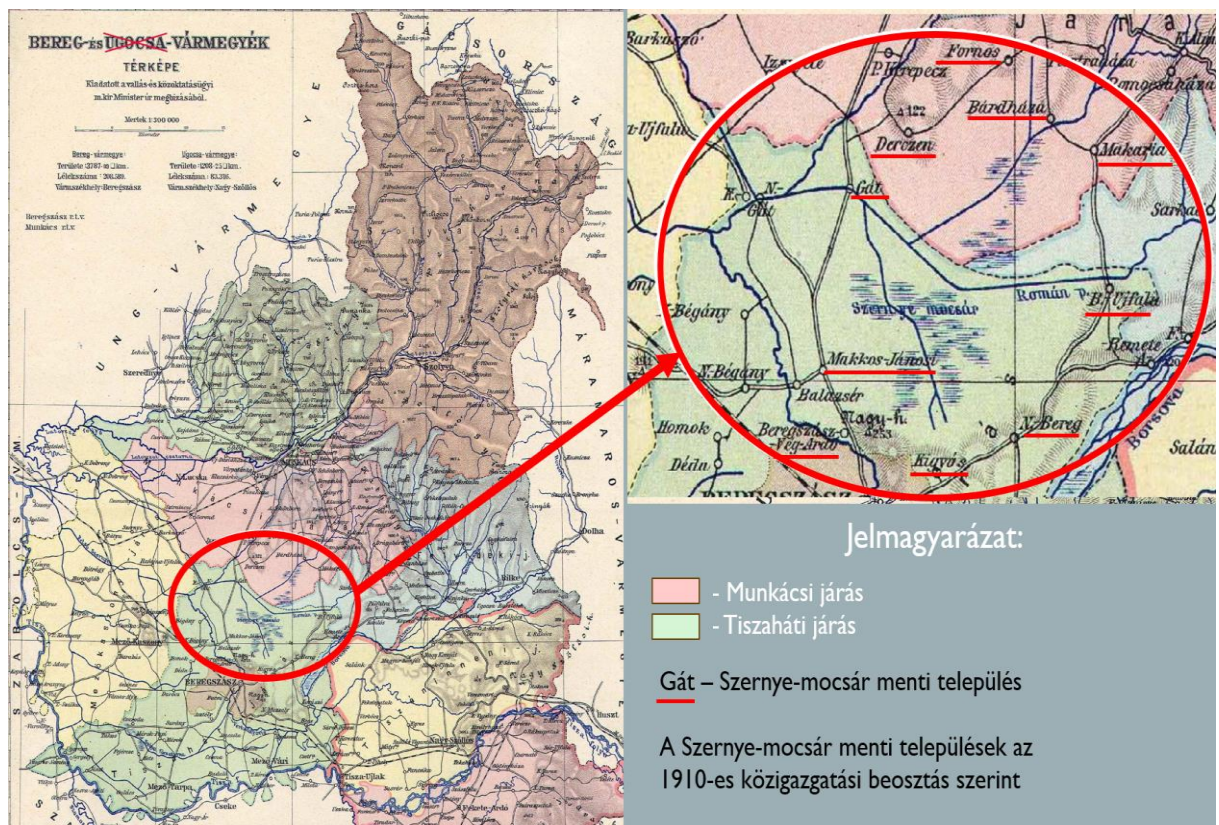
BEREG- és UGOCSA-VÁRMEGYÉK
TÉRKÉPE
Kiadatott a vallás-és közoktatásügyi m. kir. Minister úr megbízásából.
Mérték 1:200 000

Bereg-vármegye:
Területe: 3787 □km.
Lélekszáma: 200.389.
Vármegyeszékhely: Beregszász

Ugocsa-vármegye:
Területe: 1206 □km.
Lélekszáma: 83.336.
Várm. székhely: Nagy-Szőllős

Beregszász r.t.v.
Munkács r.t.v.

GÁCSORSZÁG
UNG-VÁRMEGYE
MÁRAMAROS-VÁRMEGYE
SZABOLCS-VM.
MUNKÁCS
BEREGSZÁSZ

Barkaszó
Izsnyéte
P. Kerepecz
Fornos
Pósaháza
Bárdháza
Makarja
Derczen
Gát
N.-Gát
Bégány
N. Bégány
Makkos-Jánosi
Szernye mocsár
Román
B. Ujfalu
Balazsér
Nagy-h.
Beregszász-Vég-Ardó
Homok
Déda
N. Bereg
Kigyós
Remete
Borsova
Sarkad
Salánk
Ujfalu

Jelmagyarázat:
- Munkácsi járás
- Tiszaháti járás

Gát – Szernye-mocsár menti település

A Szernye-mocsár menti települések az 1910-es közigazgatási beosztás szerint